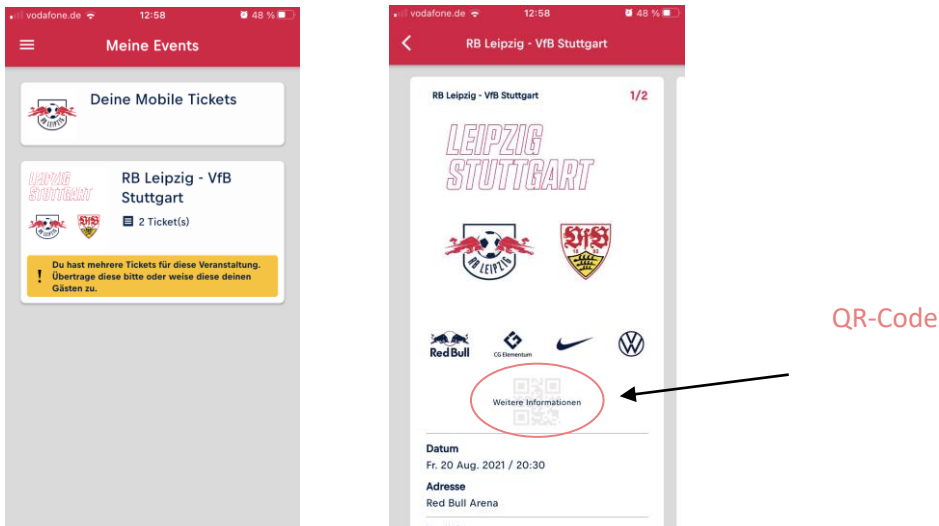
vodafone.de 12:58 48 %

Meine Events

RB LEIPZIG

Deine Mobile Tickets

LEIPZIG STUTTGART

RB Leipzig - VfB Stuttgart

RB LEIPZIG VfB

2 Ticket(s)

Du hast mehrere Tickets für diese Veranstaltung. Übertrage diese bitte oder weise diese deinen Gästen zu.

vodafone.de 12:58 48 %

RB Leipzig - VfB Stuttgart

RB Leipzig - VfB Stuttgart 1/2

LEIPZIG STUTTGART

RB LEIPZIG VfB

Red Bull CG Elementum

Weitere Informationen

Datum
Fr. 20 Aug. 2021 / 20:30

Adresse
Red Bull Arena

QR-Code